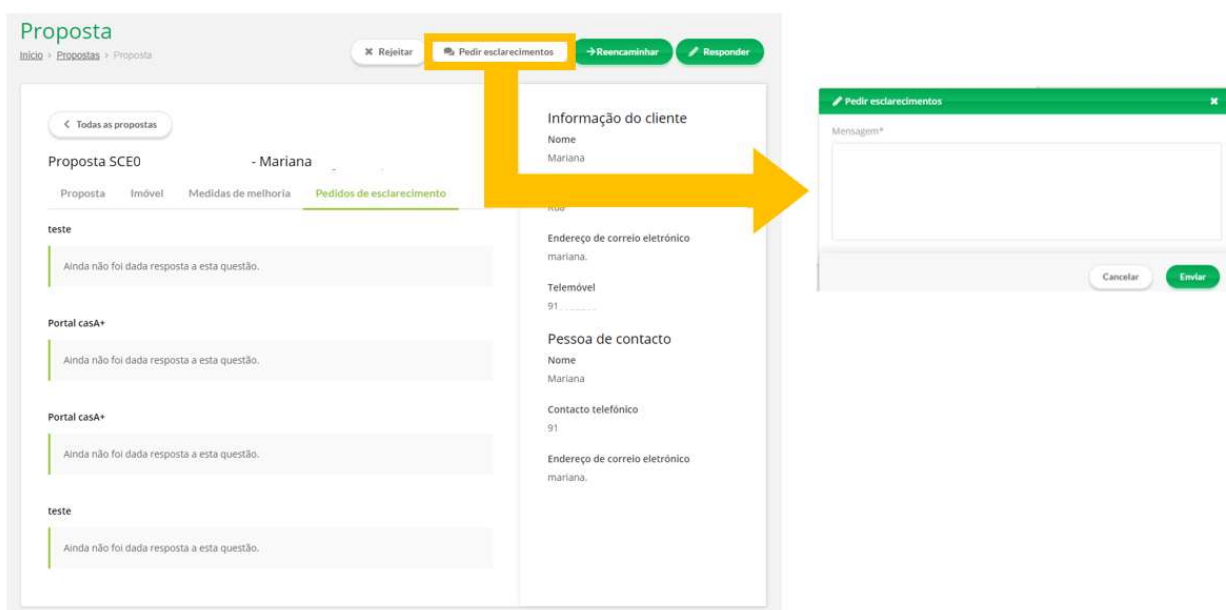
Proposta

Início > Propostas > Proposta

✖ Rejeitar

Pedir esclarecimentos

→Reencaminhar

Responder

< Todas as propostas

Proposta SCE0 - Mariana

Proposta Imóvel Medidas de melhoria Pedidos de esclarecimento

teste

Ainda não foi dada resposta a esta questão.

Portal casA+

Ainda não foi dada resposta a esta questão.

Portal casA+

Ainda não foi dada resposta a esta questão.

teste

Ainda não foi dada resposta a esta questão.

Informação do cliente

Nome

Mariana

Rua

Endereço de correio eletrónico

mariana.

Telemóvel

91

Pessoa de contacto

Nome

Mariana

Contacto telefónico

91

Endereço de correio eletrónico

mariana.

Pedir esclarecimentos

✖

Mensagem*

Cancelar

Enviar